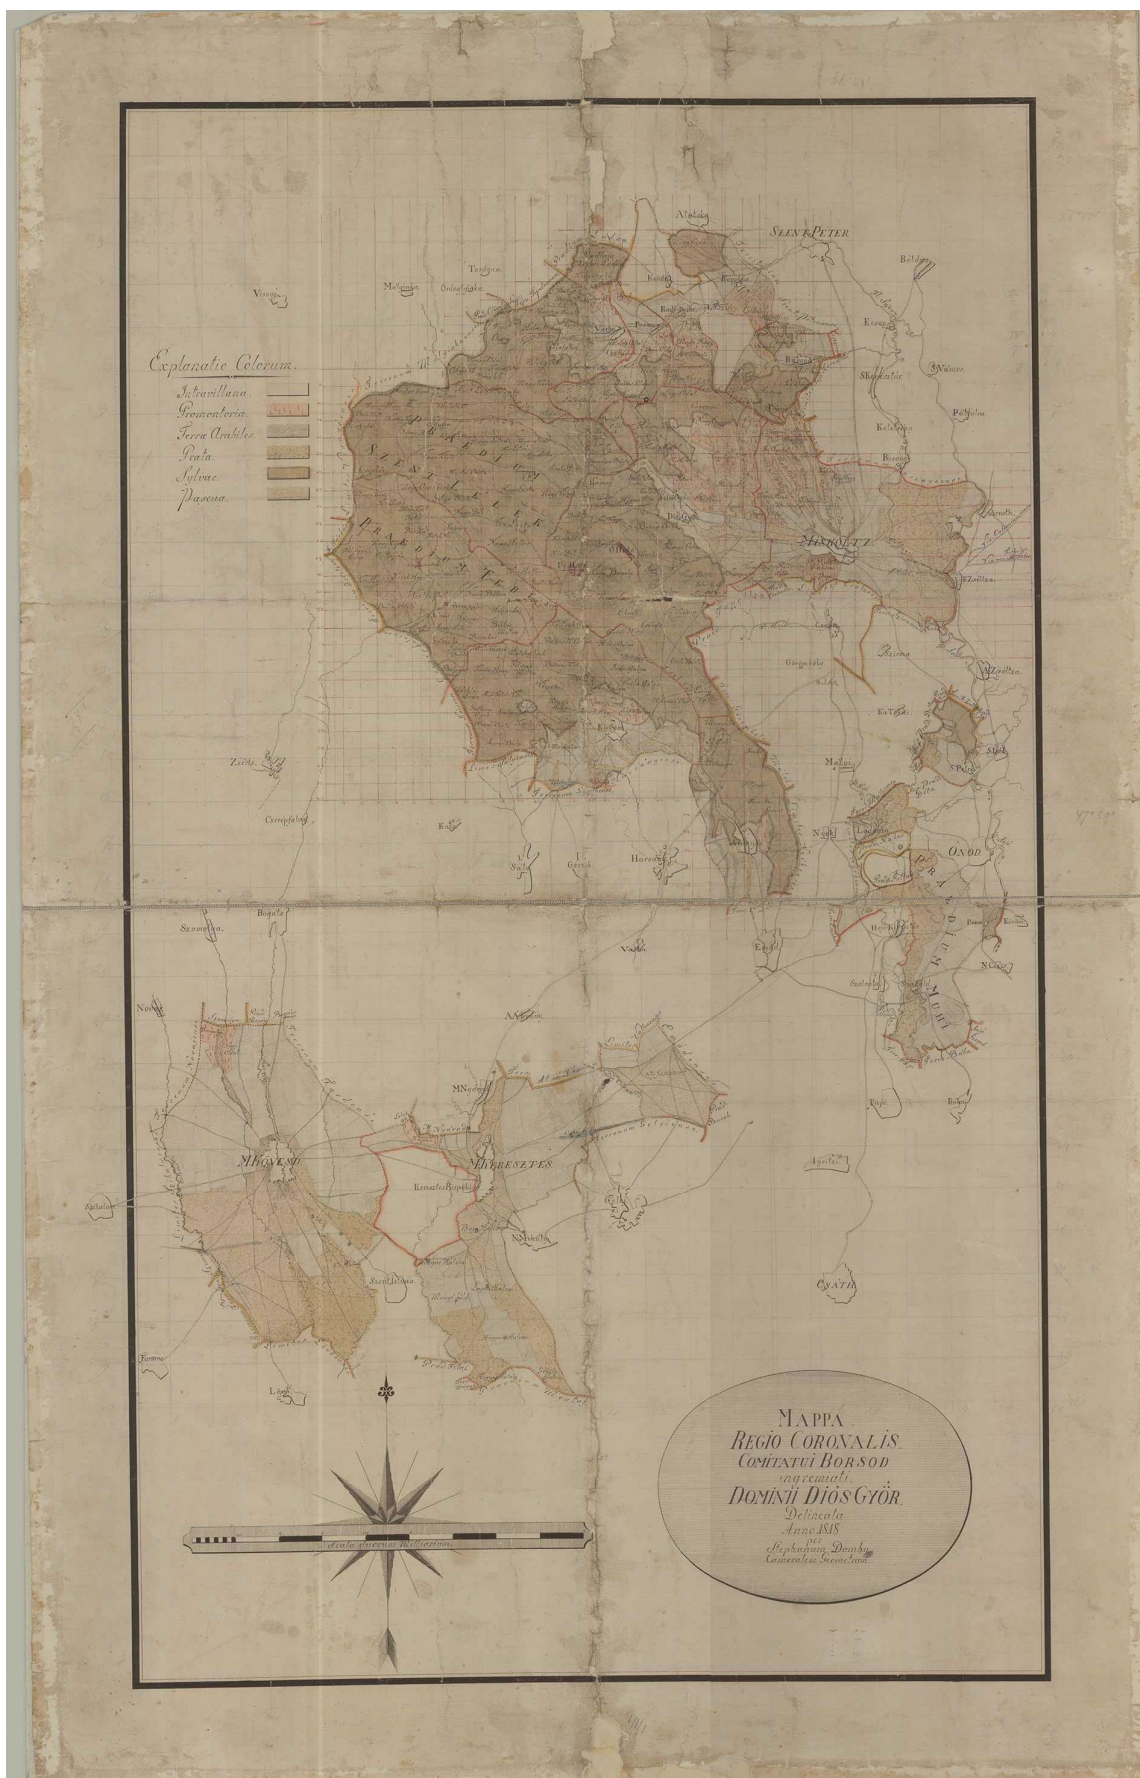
Explanatio Colorum.
Intravillana
Promontoria
Terræ Arabiles
Prata
Sylvae
Pascua

SZENT PETER
MISKOLTZ
ONOD
M.KÖVESD
M.KERESZTES
CSATH

MAPPA
REGIO CORONALIS
COMITATUI BORSOD
ingremiati
DOMINII DIÓS GYÖR
Delineata
Anno 1818
per
Stephanum Domby
Cameralem Geometram.

Scala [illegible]